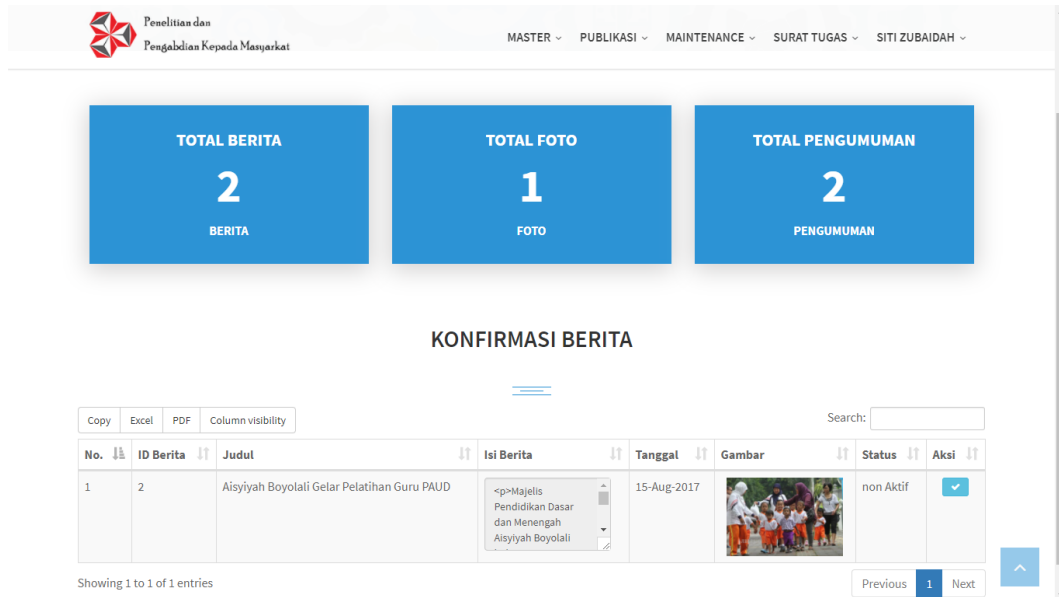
Penelitian dan
Pengabdian Kepada Masyarkat

MASTER PUBLIKASI MAINTENANCE SURAT TUGAS SITI ZUBAIDAH

TOTAL BERITA
2
BERITA

TOTAL FOTO
1
FOTO

TOTAL PENGUMUMAN
2
PENGUMUMAN

KONFIRMASI BERITA

Copy Excel PDF Column visibility

Search:

| No. | ID Berita | Judul | Isi Berita | Tanggal | Gambar | Status | Aksi |
|---|---|---|---|---|---|---|---|
| 1 | 2 | Aisyiyah Boyolali Gelar Pelatihan Guru PAUD | <p>Majelis Pendidikan Dasar dan Menengah Aisyiyah Boyolali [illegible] | 15-Aug-2017 | | non Aktif | |

Showing 1 to 1 of 1 entries

Previous 1 Next